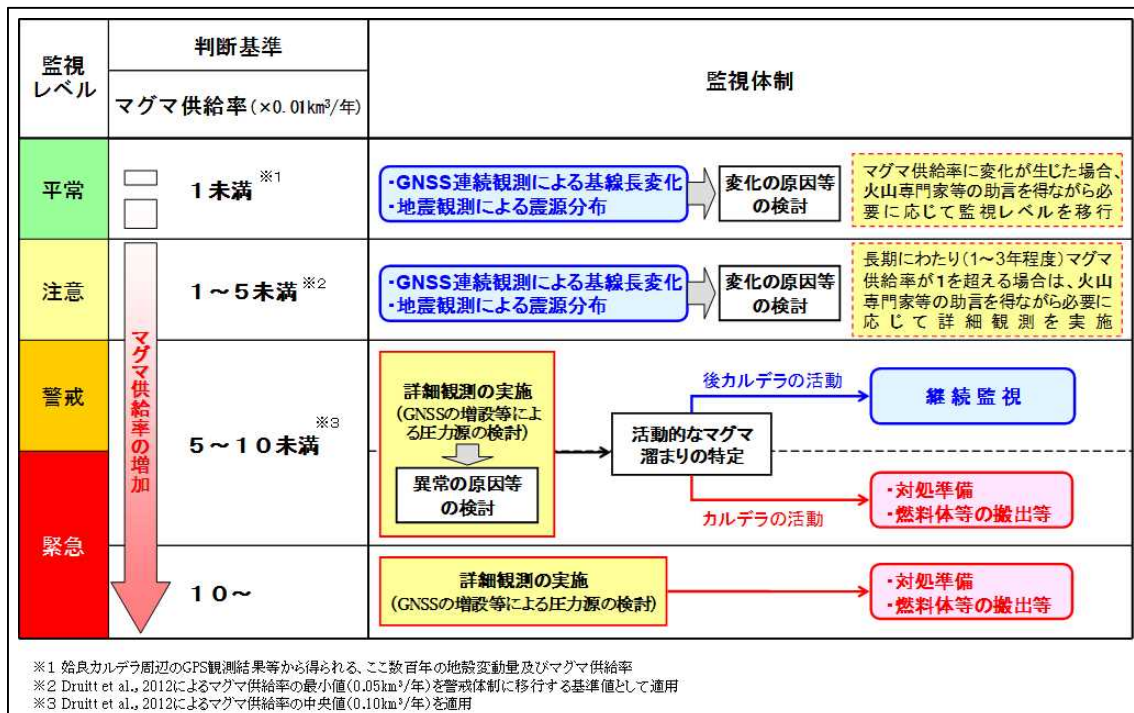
| 監視レベル | 判断基準<br>マグマ供給率（×0.01km³/年） | 監視体制 |
|---|---|---|
| 平常 | 1未満 ※1 | ・GNSS連続観測による基線長変化<br>・地震観測による震源分布 → 変化の原因等の検討 / マグマ供給率に変化が生じた場合、火山専門家等の助言を得ながら必要に応じて監視レベルを移行 |
| 注意 | 1～5未満 ※2 | ・GNSS連続観測による基線長変化<br>・地震観測による震源分布 → 変化の原因等の検討 / 長期にわたり（1～3年程度）マグマ供給率が1を超える場合は、火山専門家等の助言を得ながら必要に応じて詳細観測を実施 |
| 警戒 | 5～10未満 ※3 | 詳細観測の実施（GNSSの増設等による圧力源の検討） → 異常の原因等の検討 → 活動的なマグマ溜まりの特定 → 後カルデラの活動 → 継続監視 / カルデラの活動 → ・対処準備 ・燃料体等の搬出等 |
| 緊急 | 10～ | 詳細観測の実施（GNSSの増設等による圧力源の検討） → ・対処準備 ・燃料体等の搬出等 |

マグマ供給率の増加

※1 姶良カルデラ周辺のGPS観測結果等から得られる、ここ数百年の地殻変動量及びマグマ供給率
※2 Druitt et al., 2012によるマグマ供給率の最小値（0.05km³/年）を警戒体制に移行する基準値として適用
※3 Druitt et al., 2012によるマグマ供給率の中央値（0.10km³/年）を適用